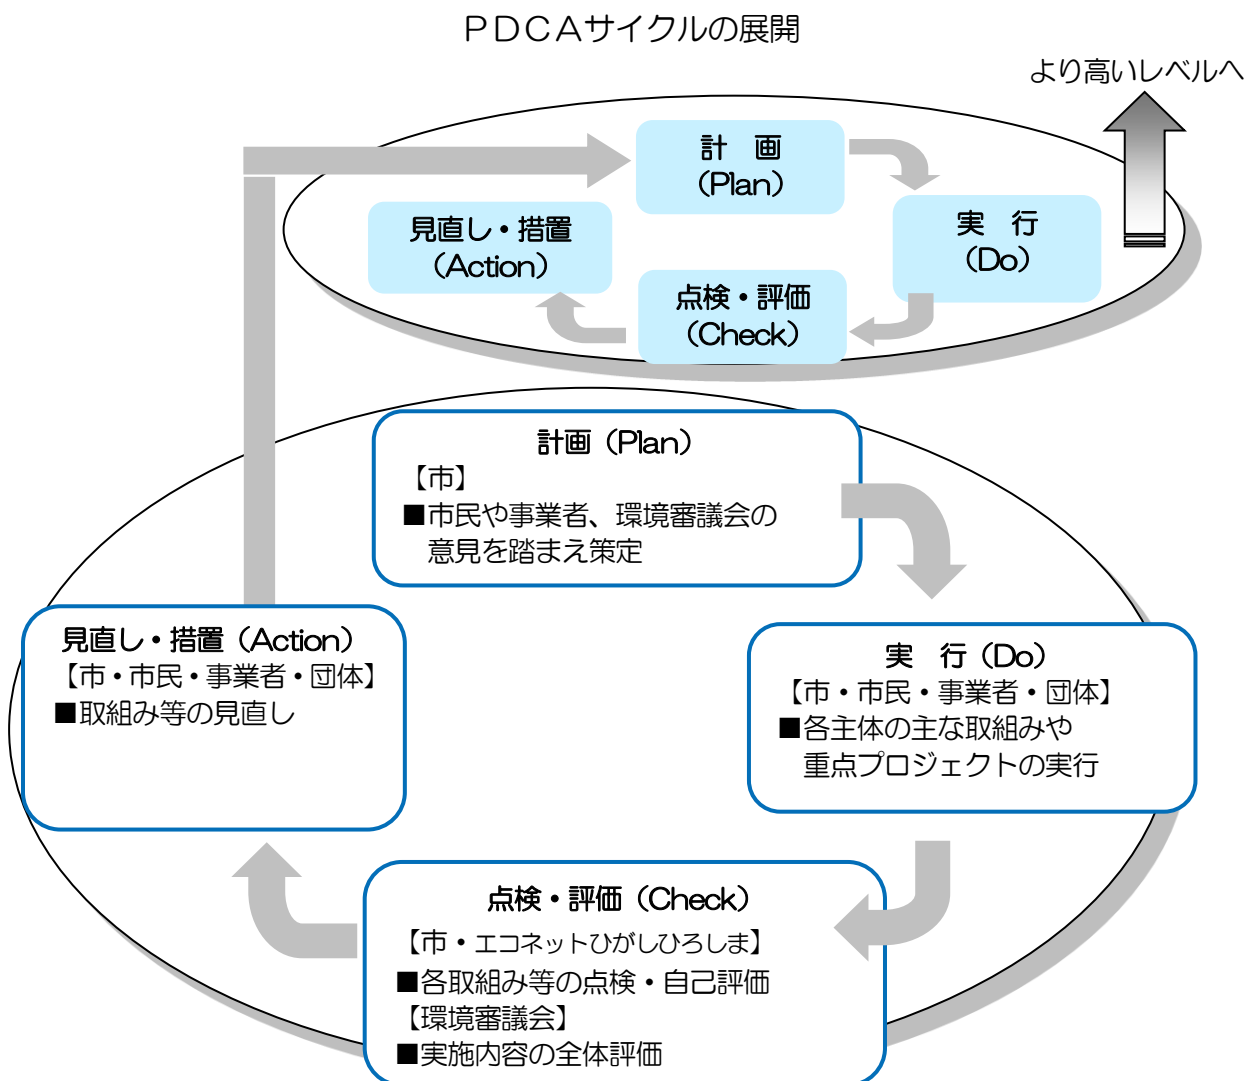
ＰＤＣＡサイクルの展開

より高いレベルへ

計　画
（Plan）

実　行
（Do）

見直し・措置
（Action）

点検・評価
（Check）

計画（Plan）
【市】
■市民や事業者、環境審議会の意見を踏まえ策定

見直し・措置（Action）
【市・市民・事業者・団体】
■取組み等の見直し

実　行（Do）
【市・市民・事業者・団体】
■各主体の主な取組みや重点プロジェクトの実行

点検・評価（Check）
【市・エコネットひがしひろしま】
■各取組み等の点検・自己評価
【環境審議会】
■実施内容の全体評価